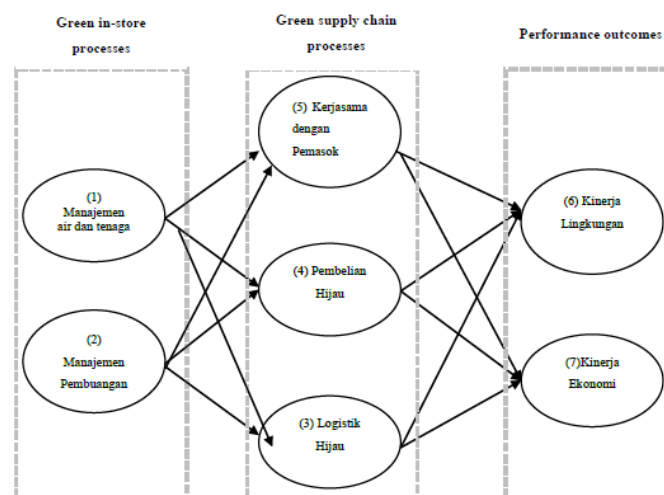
Green in-store processes

Green supply chain processes

Performance outcomes

(1) Manajemen air dan tenaga

(2) Manajemen Pembuangan

(5) Kerjasama dengan Pemasok

(4) Pembelian Hijau

(3) Logistik Hijau

(6) Kinerja Lingkungan

(7)Kinerja Ekonomi